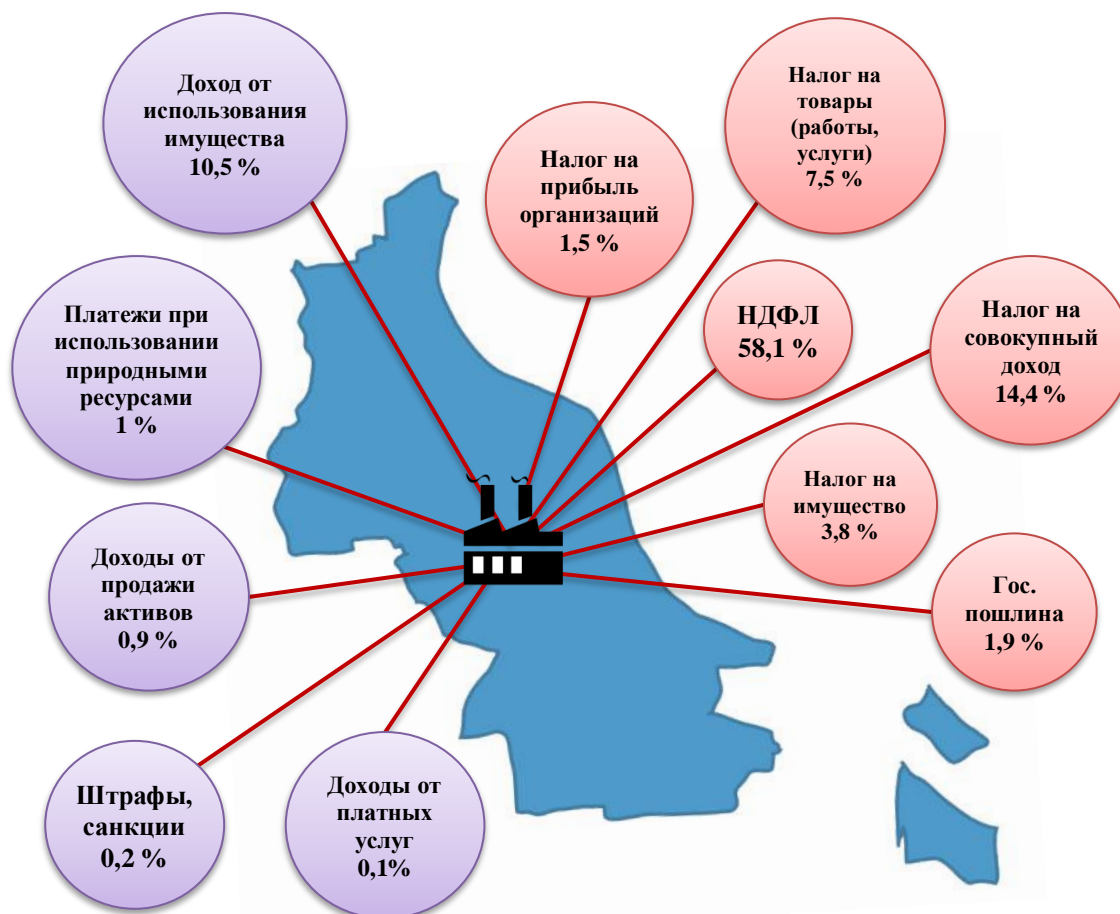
Доход от использования имущества 10,5 %

Налог на прибыль организаций 1,5 %

Налог на товары (работы, услуги) 7,5 %

Платежи при использовании природными ресурсами 1 %

НДФЛ 58,1 %

Налог на совокупный доход 14,4 %

Налог на имущество 3,8 %

Доходы от продажи активов 0,9 %

Гос. пошлина 1,9 %

Штрафы, санкции 0,2 %

Доходы от платных услуг 0,1%